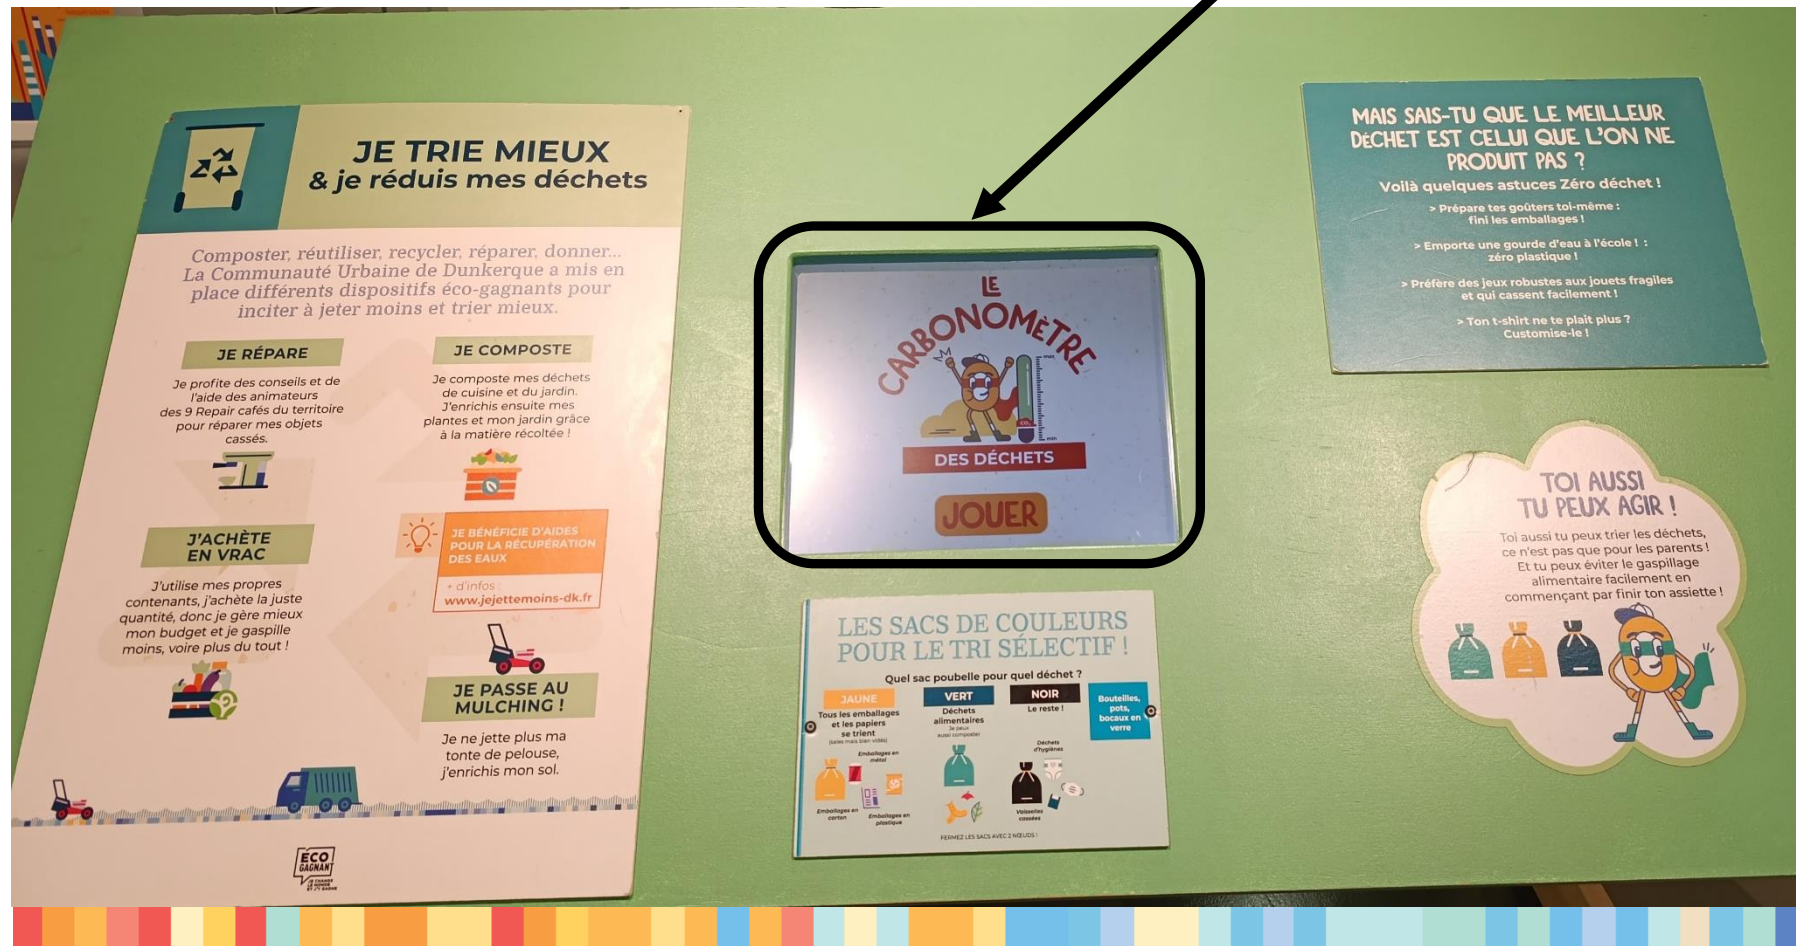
JE TRIE MIEUX
& je réduis mes déchets

Composter, réutiliser, recycler, réparer, donner... La Communauté Urbaine de Dunkerque a mis en place différents dispositifs éco-gagnants pour inciter à jeter moins et trier mieux.

JE RÉPARE
Je profite des conseils et de l'aide des animateurs des 9 Repair cafés du territoire pour réparer mes objets cassés.

JE COMPOSTE
Je composte mes déchets de cuisine et du jardin. J'enrichis ensuite mes plantes et mon jardin grâce à la matière récoltée !

J'ACHÈTE EN VRAC
J'utilise mes propres contenants, j'achète la juste quantité, donc je gère mieux mon budget et je gaspille moins, voire plus du tout !

JE BÉNÉFICIE D'AIDES POUR LA RÉCUPÉRATION DES EAUX
+ d'infos :
www.jejettemoins-dk.fr

JE PASSE AU MULCHING !
Je ne jette plus ma tonte de pelouse, j'enrichis mon sol.

ECO GAGNANT
JE CHANGE LE MONDE ET J'Y GAGNE

LE CARBONOMÈTRE
DES DÉCHETS
JOUER

LES SACS DE COULEURS POUR LE TRI SÉLECTIF !
Quel sac poubelle pour quel déchet ?

JAUNE
Tous les emballages et les papiers se trient
(vides mais bien vidés)
Emballages en métal
Emballages en carton
Emballages en plastique

VERT
Déchets alimentaires
Je peux aussi composter

NOIR
Le reste !
Déchets d'hygiènes
Vaisselles cassées

Bouteilles, pots, bocaux en verre

FERMEZ LES SACS AVEC 2 NOEUDS !

MAIS SAIS-TU QUE LE MEILLEUR DÉCHET EST CELUI QUE L'ON NE PRODUIT PAS ?
Voilà quelques astuces Zéro déchet !
> Prépare tes goûters toi-même : fini les emballages !
> Emporte une gourde d'eau à l'école ! : zéro plastique !
> Préfère des jeux robustes aux jouets fragiles et qui cassent facilement !
> Ton t-shirt ne te plait plus ? Customise-le !

TOI AUSSI TU PEUX AGIR !
Toi aussi tu peux trier les déchets, ce n'est pas que pour les parents ! Et tu peux éviter le gaspillage alimentaire facilement en commençant par finir ton assiette !